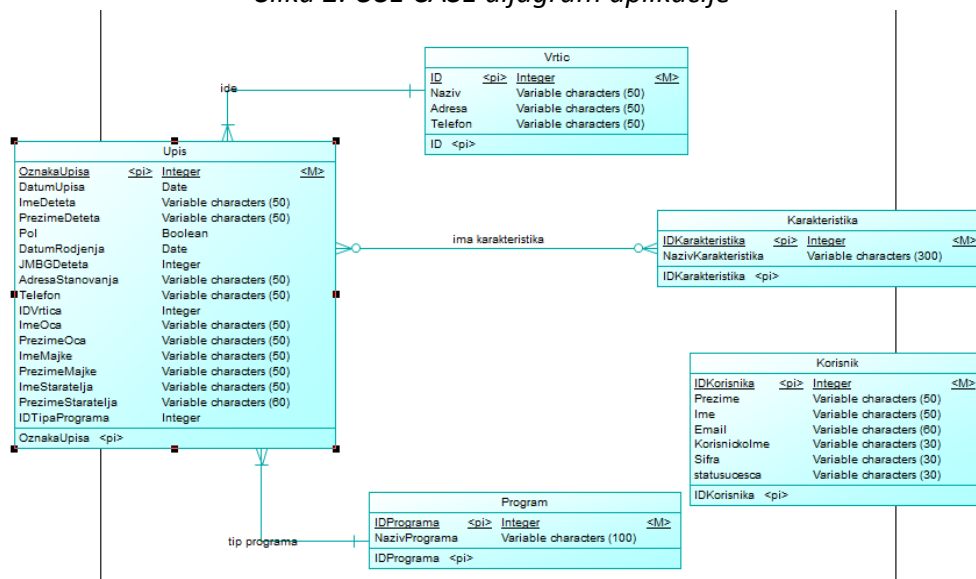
Slika 2: CSL CASE dijagram aplikacije

Vrtic

| ID | <pi> | Integer | <M> |
|---|---|---|---|
| Naziv | | Variable characters (50) | |
| Adresa | | Variable characters (50) | |
| Telefon | | Variable characters (50) | |

ID <pi>

ide

Upis

| OznakaUpisa | <pi> | Integer | <M> |
|---|---|---|---|
| DatumUpisa | | Date | |
| ImeDeteta | | Variable characters (50) | |
| PrezimeDeteta | | Variable characters (50) | |
| Pol | | Boolean | |
| DatumRodjenja | | Date | |
| JMBGDeteta | | Integer | |
| AdresaStanovanja | | Variable characters (50) | |
| Telefon | | Variable characters (50) | |
| IDVrtica | | Integer | |
| ImeOca | | Variable characters (50) | |
| PrezimeOca | | Variable characters (50) | |
| ImeMajke | | Variable characters (50) | |
| PrezimeMajke | | Variable characters (50) | |
| ImeStaratelja | | Variable characters (50) | |
| PrezimeStaratelja | | Variable characters (60) | |
| IDTipaPrograma | | Integer | |

OznakaUpisa <pi>

ima karakteristika

Karakteristika

| IDKarakteristika | <pi> | Integer | <M> |
|---|---|---|---|
| NazivKarakteristika | | Variable characters (300) | |

IDKarakteristika <pi>

Korisnik

| IDKorisnika | <pi> | Integer | <M> |
|---|---|---|---|
| Prezime | | Variable characters (50) | |
| Ime | | Variable characters (50) | |
| Email | | Variable characters (60) | |
| KorisnickoIme | | Variable characters (30) | |
| Sifra | | Variable characters (30) | |
| statusucesca | | Variable characters (30) | |

IDKorisnika <pi>

tip programa

Program

| IDPrograma | <pi> | Integer | <M> |
|---|---|---|---|
| NazivPrograma | | Variable characters (100) | |

IDPrograma <pi>